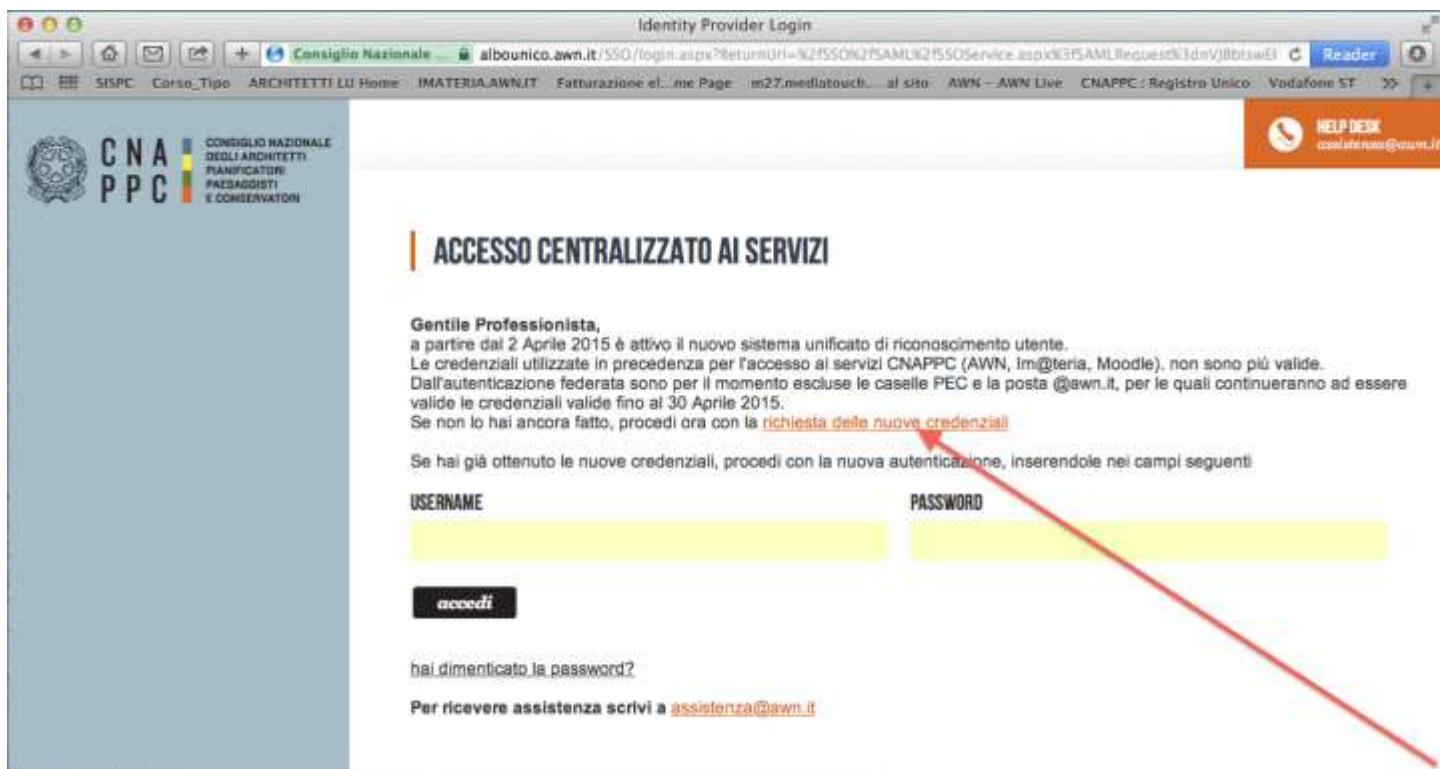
Identity Provider Login

Consiglio Nazionale ... albounico.awn.it/SSO/login.aspx?ReturnUrl=%2fSSO%2fSAML%2fSSOService.aspx%3fSAMLRequest%3dnVJBbtswE Reader

SISPC Corso_Tipo ARCHITETTI LU Home IMATERIA.AWN.IT Fatturazione el...me Page m27.mediatouch... al sito AWN – AWN Live CNAPPC : Registro Unico Vodafone ST >>

CNA PPC CONSIGLIO NAZIONALE DEGLI ARCHITETTI PIANIFICATORI PAESAGGISTI E CONSERVATORI

HELP DESK assistenza@awn.it

ACCESSO CENTRALIZZATO AI SERVIZI

Gentile Professionista,
a partire dal 2 Aprile 2015 è attivo il nuovo sistema unificato di riconoscimento utente.
Le credenziali utilizzate in precedenza per l'accesso ai servizi CNAPPC (AWN, Im@teria, Moodle). non sono più valide.
Dall'autenticazione federata sono per il momento escluse le caselle PEC e la posta @awn.it, per le quali continueranno ad essere valide le credenziali valide fino al 30 Aprile 2015.
Se non lo hai ancora fatto, procedi ora con la richiesta delle nuove credenziali

Se hai già ottenuto le nuove credenziali, procedi con la nuova autenticazione, inserendole nei campi seguenti

USERNAME

PASSWORD

accedi

hai dimenticato la password?

Per ricevere assistenza scrivi a assistenza@awn.it